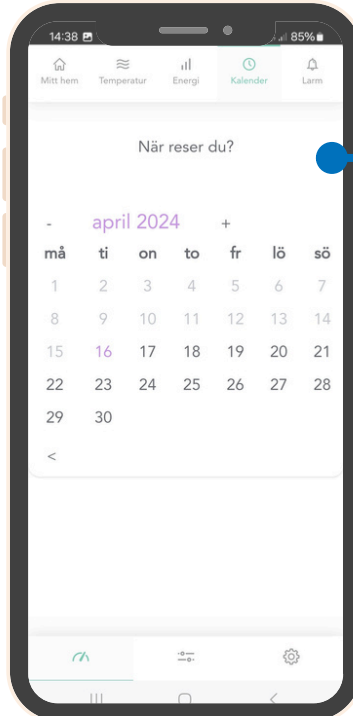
14:38 85%

Mitt hem Temperatur Energi Kalender Larm

När reser du?

- april 2024 +

| må | ti | on | to | fr | lö | sö |
|---|---|---|---|---|---|---|
| 1 | 2 | 3 | 4 | 5 | 6 | 7 |
| 8 | 9 | 10 | 11 | 12 | 13 | 14 |
| 15 | 16 | 17 | 18 | 19 | 20 | 21 |
| 22 | 23 | 24 | 25 | 26 | 27 | 28 |
| 29 | 30 | | | | | |

<